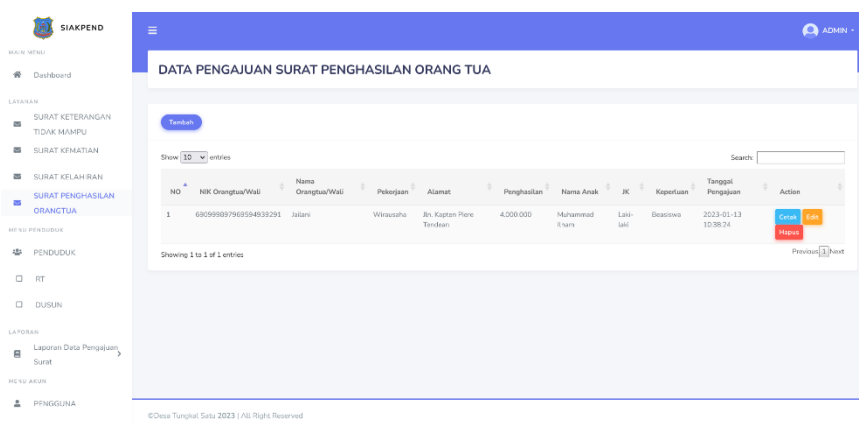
SIAKPEND

MAIN MENU
Dashboard

LAYANAN
SURAT KETERANGAN TIDAK MAMPU
SURAT KEMATIAN
SURAT KELAHIRAN
SURAT PENGHASILAN ORANGTUA

MENU PENDUDUK
PENDUDUK
RT
DUSUN

LAPORAN
Laporan Data Pengajuan Surat

MENU AKUN
PENGGUNA

ADMIN

DATA PENGAJUAN SURAT PENGHASILAN ORANG TUA

Tambah

Show 10 entries

Search:

| NO | NIK Orangtua/Wali | Nama Orangtua/Wali | Pekerjaan | Alamat | Penghasilan | Nama Anak | JK | Keperluan | Tanggal Pengajuan | Action |
|---|---|---|---|---|---|---|---|---|---|---|
| 1 | 6909998897969594939291 | Jailani | Wirausaha | Jln. Kapten Piere Tendean | 4.000.000 | Muhammad Ilham | Laki-laki | Beasiswa | 2023-01-13 10:38:24 | Cetak Edit Hapus |

Showing 1 to 1 of 1 entries

Previous 1 Next

©Desa Tungkal Satu 2023 | All Right Reserved